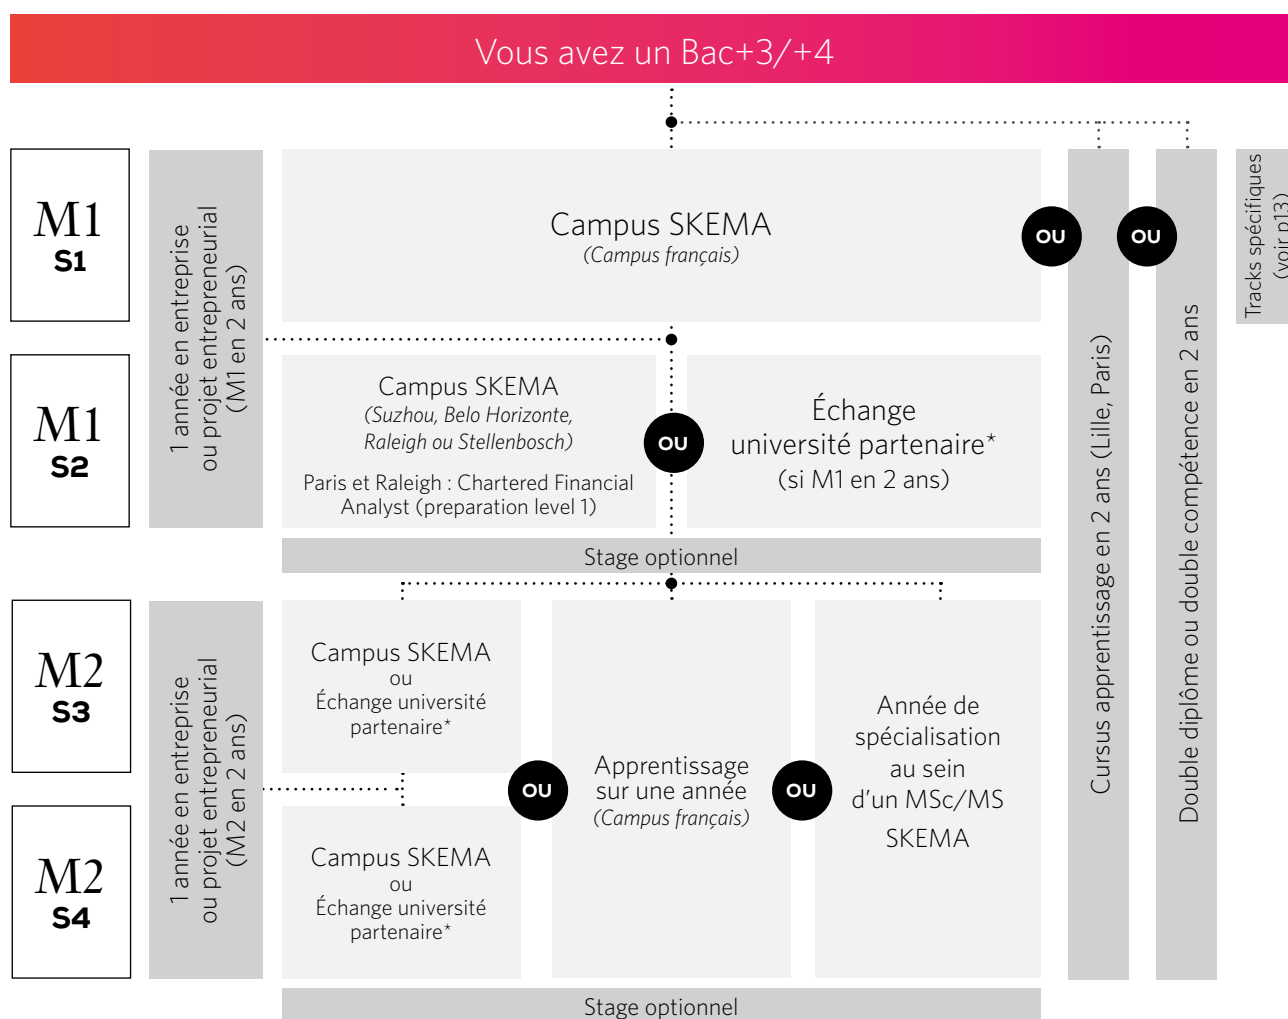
Vous avez un Bac+3/+4

M1
S1

M1
S2

M2
S3

M2
S4

1 année en entreprise ou projet entrepreneurial (M1 en 2 ans)

Campus SKEMA
(Campus français)

OU

OU

Tracks spécifiques (voir p13)

Campus SKEMA
(Suzhou, Belo Horizonte, Raleigh ou Stellenbosch)

Paris et Raleigh : Chartered Financial Analyst (preparation level 1)

OU

Échange université partenaire*
(si M1 en 2 ans)

Stage optionnel

1 année en entreprise ou projet entrepreneurial (M2 en 2 ans)

Campus SKEMA
ou
Échange université partenaire*

OU

Apprentissage sur une année
(Campus français)

OU

Année de spécialisation au sein d'un MSc/MS SKEMA

Campus SKEMA
ou
Échange université partenaire*

Cursus apprentissage en 2 ans (Lille, Paris)

Double diplôme ou double compétence en 2 ans

Stage optionnel